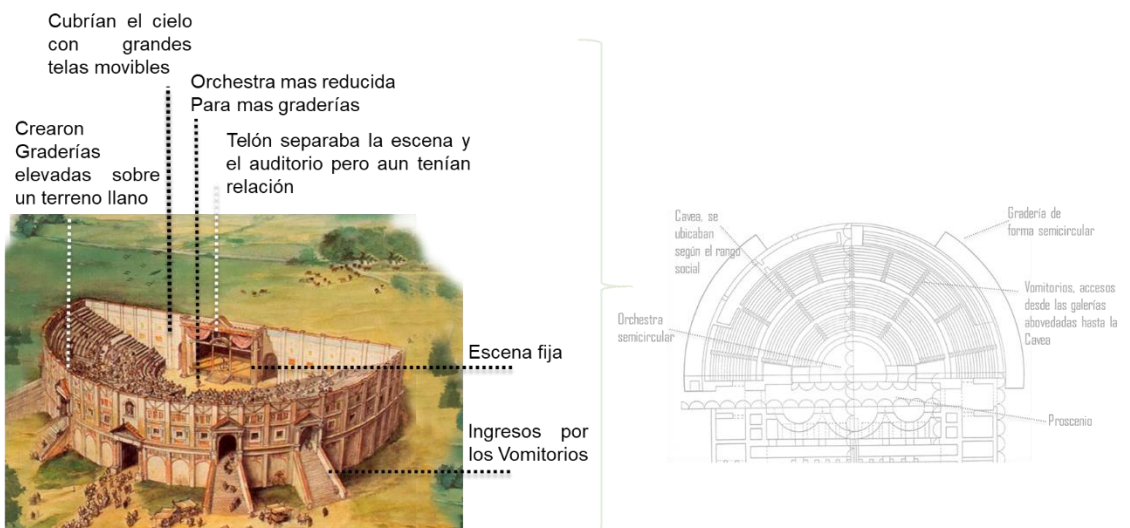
Cubrían el cielo con grandes telas movibles

Orchestra mas reducida
Para mas graderías

Crearon Graderías elevadas sobre un terreno llano

Telón separaba la escena y el auditorio pero aun tenían relación

Escena fija

Ingresos por los Vomitorios

Cavea, se ubicaban según el rango social

Gradería de forma semicircular

Vomitorios, accesos desde las galerías abovedadas hasta la Cavea

Orchestra semicircular

Proscenio